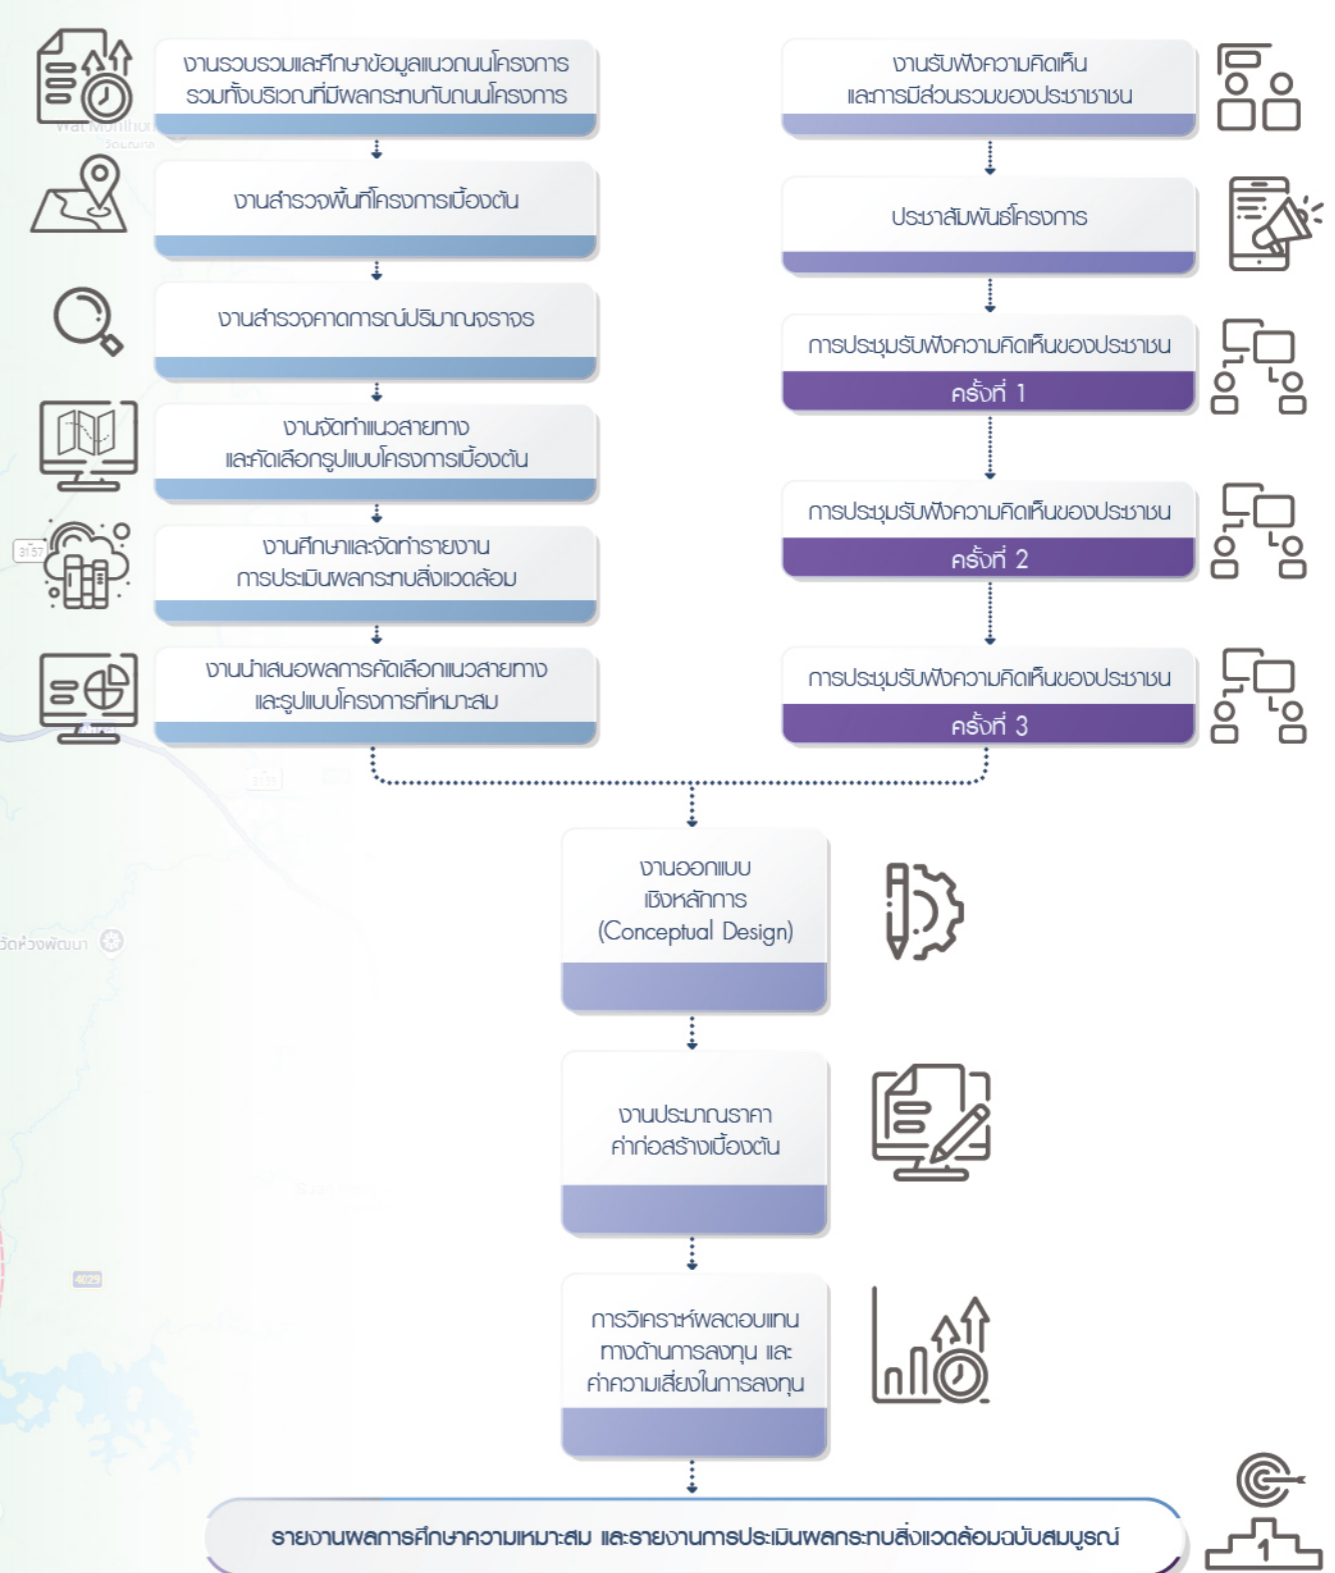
งานรวบรวมและศึกษาข้อมูลแนวถนนโครงการ รวมทั้งบริเวณที่มีผลกระทบกับถนนโครงการ

งานสำรวจพื้นที่โครงการเบื้องต้น

งานสำรวจคาดการณ์ปริมาณจราจร

งานจัดทำแนวสายทาง และคัดเลือกรูปแบบโครงการเบื้องต้น

งานศึกษาและจัดทำรายงาน การประเมินผลกระทบสิ่งแวดล้อม

งานนำเสนอผลการคัดเลือกแนวสายทาง และรูปแบบโครงการที่เหมาะสม

งานรับฟังความคิดเห็น และการมีส่วนรวมของประชาชน

ประชาสัมพันธ์โครงการ

การประชุมรับฟังความคิดเห็นของประชาชน ครั้งที่ 1

การประชุมรับฟังความคิดเห็นของประชาชน ครั้งที่ 2

การประชุมรับฟังความคิดเห็นของประชาชน ครั้งที่ 3

งานออกแบบ เชิงหลักการ (Conceptual Design)

งานประมาณราคา ค่าก่อสร้างเบื้องต้น

การวิเคราะห์ผลตอบแทน ทางด้านการลงทุน และ ค่าความเสี่ยงในการลงทุน

รายงานผลการศึกษาความเหมาะสม และรายงานการประเมินผลกระทบสิ่งแวดล้อมฉบับสมบูรณ์

1